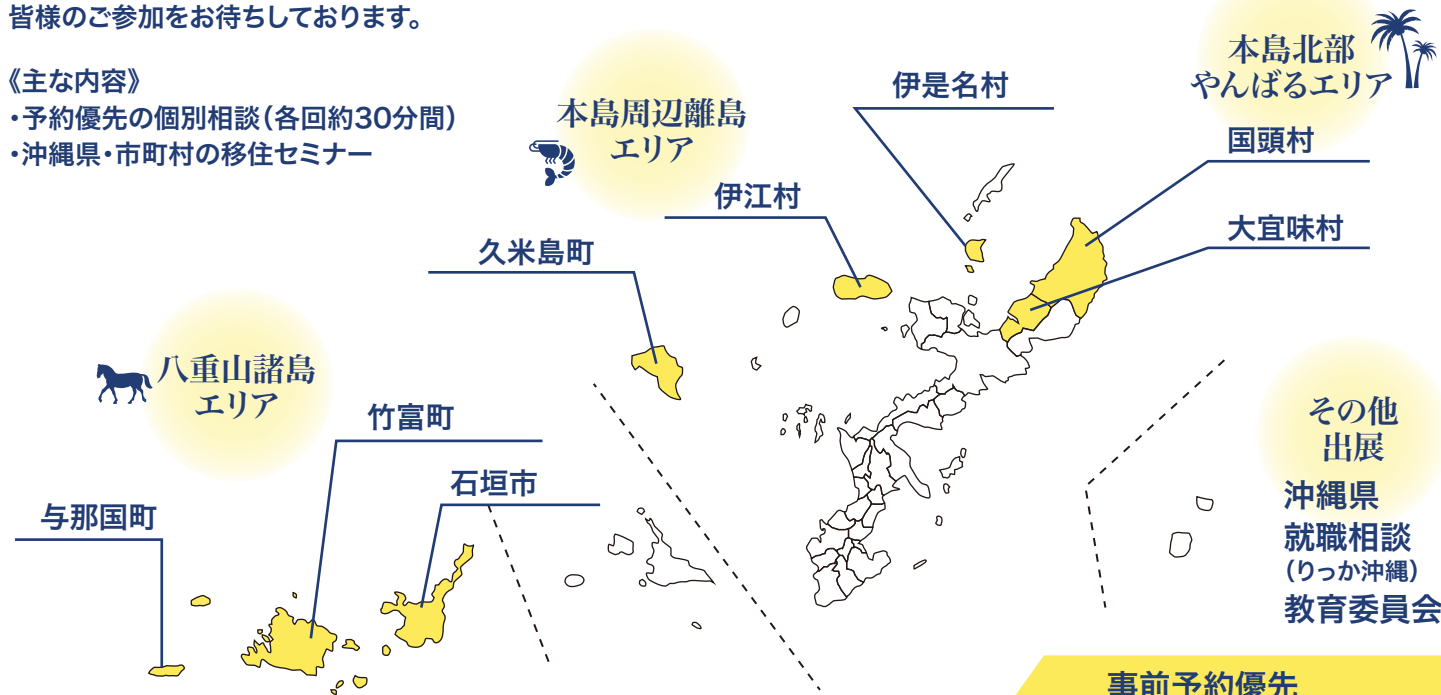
皆様のご参加をお待ちしております。

《主な内容》
・予約優先の個別相談（各回約30分間）
・沖縄県・市町村の移住セミナー

本島周辺離島エリア

伊是名村

本島北部やんばるエリア

国頭村

伊江村

大宜味村

久米島町

八重山諸島エリア

竹富町

石垣市

与那国町

その他出展

沖縄県就職相談（りっか沖縄）

教育委員会

事前予約優先